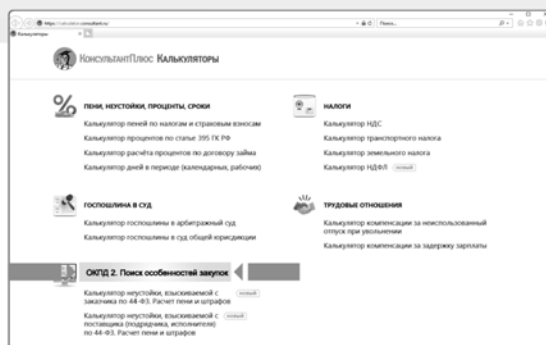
https://calc.consultant.ru/
Калькуляторы

КонсультантПлюс Калькуляторы

ПЕНИ, НЕУСТОЙКИ, ПРОЦЕНТЫ, СРОКИ

Калькулятор пеней по налогам и страховым взносам

Калькулятор процентов по статье 395 ГК РФ

Калькулятор расчёта процентов по договору займа

Калькулятор дней в периоде (календарных, рабочих)

НАЛОГИ

Калькулятор НДС

Калькулятор транспортного налога

Калькулятор земельного налога

Калькулятор НДФЛ новый

ГОСПОШЛИНА В СУД

Калькулятор госпошлины в арбитражный суд

Калькулятор госпошлины в суд общей юрисдикции

ТРУДОВЫЕ ОТНОШЕНИЯ

Калькулятор компенсации за неиспользованный отпуск при увольнении

Калькулятор компенсации за задержку зарплаты

ОКПД 2. Поиск особенностей закупок

Калькулятор неустойки, взыскиваемой с заказчика по 44-ФЗ. Расчет пени и штрафов новый

Калькулятор неустойки, взыскиваемой с поставщика (подрядчика, исполнителя) по 44-ФЗ. Расчет пени и штрафов новый